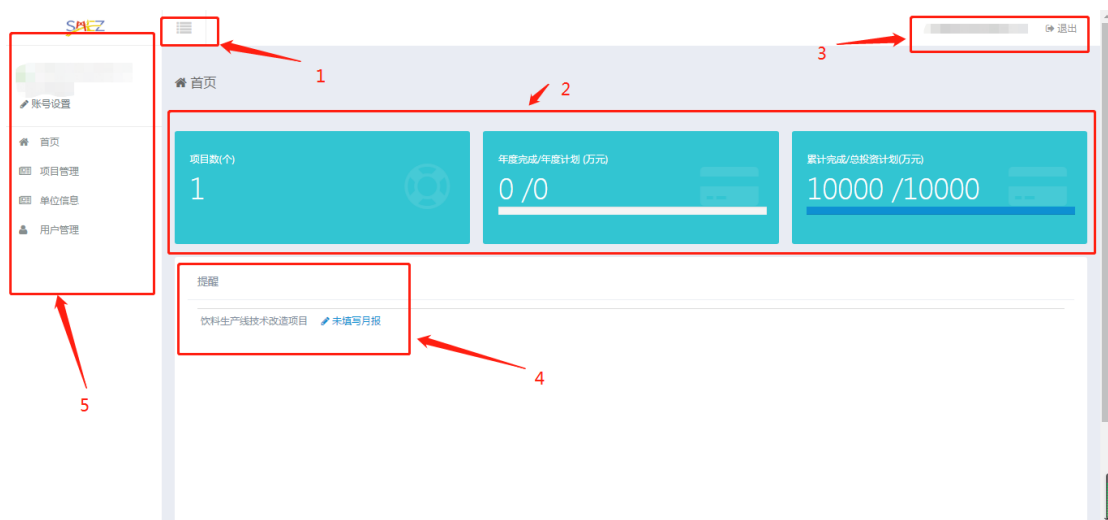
SMEZ

账号设置

首页
项目管理
单位信息
用户管理

1

退出

3

首页

2

项目数(个)
1

年度完成/年度计划 (万元)
0 /0

累计完成/总投资计划(万元)
10000 /10000

提醒

饮料生产线技术改造项目 未填写月报

4

5